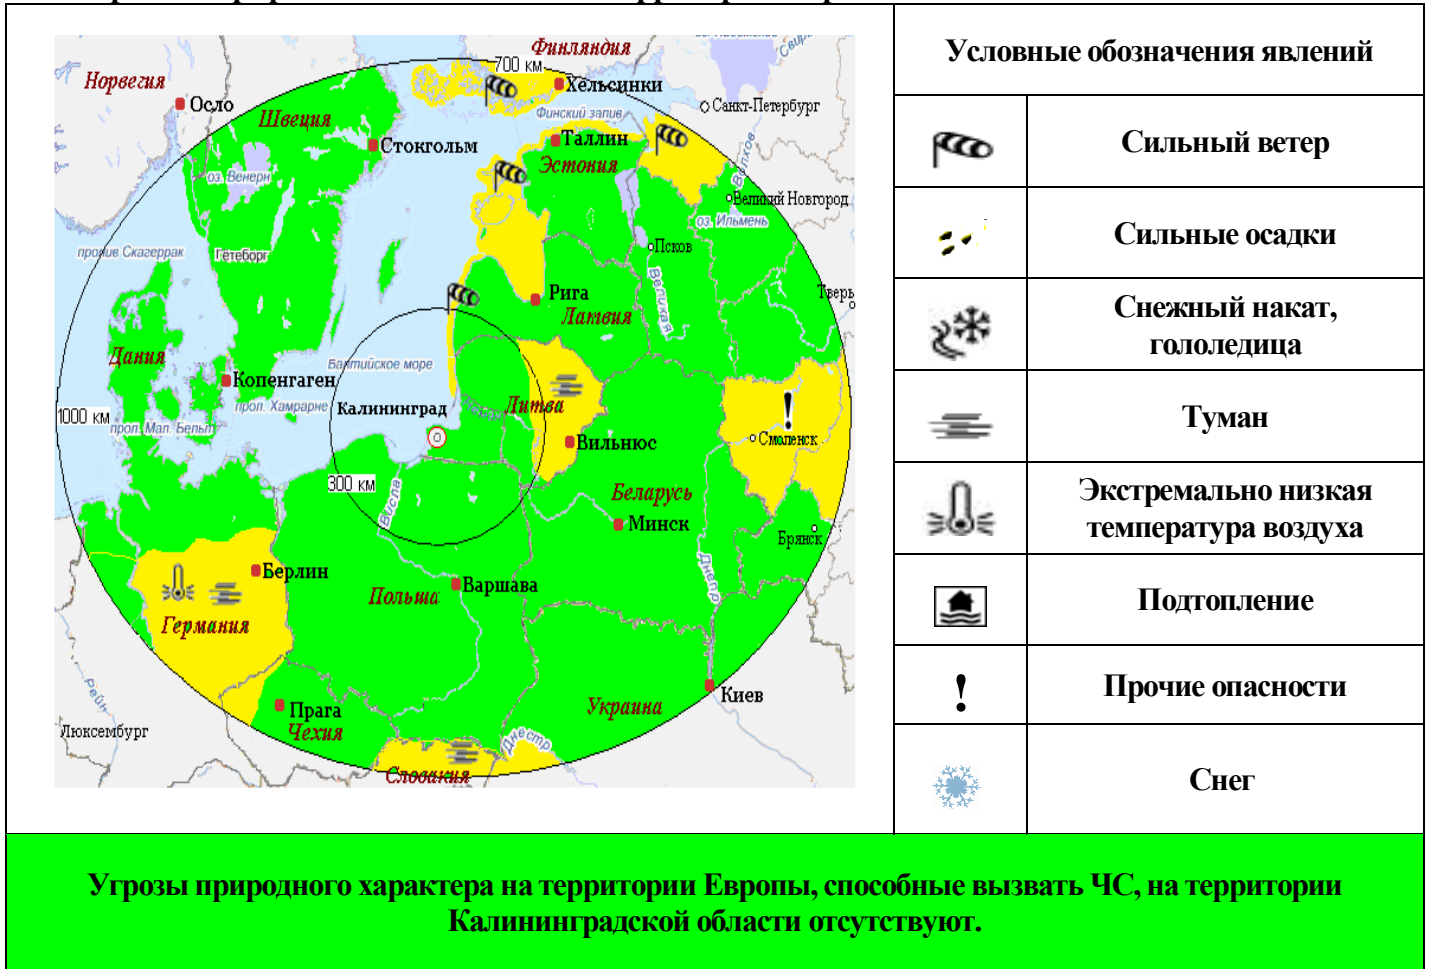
Финляндия
700 км
Хельсинки
Норвегия
Осло
Швеция
Санкт-Петербург
Финский залив
Стокгольм
Таллин
Эстония
оз. Венерн
Великий Новгород
оз. Ильмень
пролив Скагеррак
Гетеборг
Псков
Рига
Латвия
Тверь
Дания
Балтийское море
Копенгаген
Литва
пролив Хамрарне
Калининград
1000 км
пролив Мал. Бельт
Вильнюс
Смоленск
300 км
Висла
Беларусь
Минск
Брянск
Берлин
Германия
Польша
Варшава
Днепр
Украина
Киев
Прага
Чехия
Люксембург
Днестр
Словакия

| Условные обозначения явлений | |
|---|---|
| | Сильный ветер |
| | Сильные осадки |
| | Снежный накат, гололедица |
| | Туман |
| | Экстремально низкая температура воздуха |
| | Подтопление |
| ! | Прочие опасности |
| | Снег |

Угрозы природного характера на территории Европы, способные вызвать ЧС, на территории Калининградской области отсутствуют.